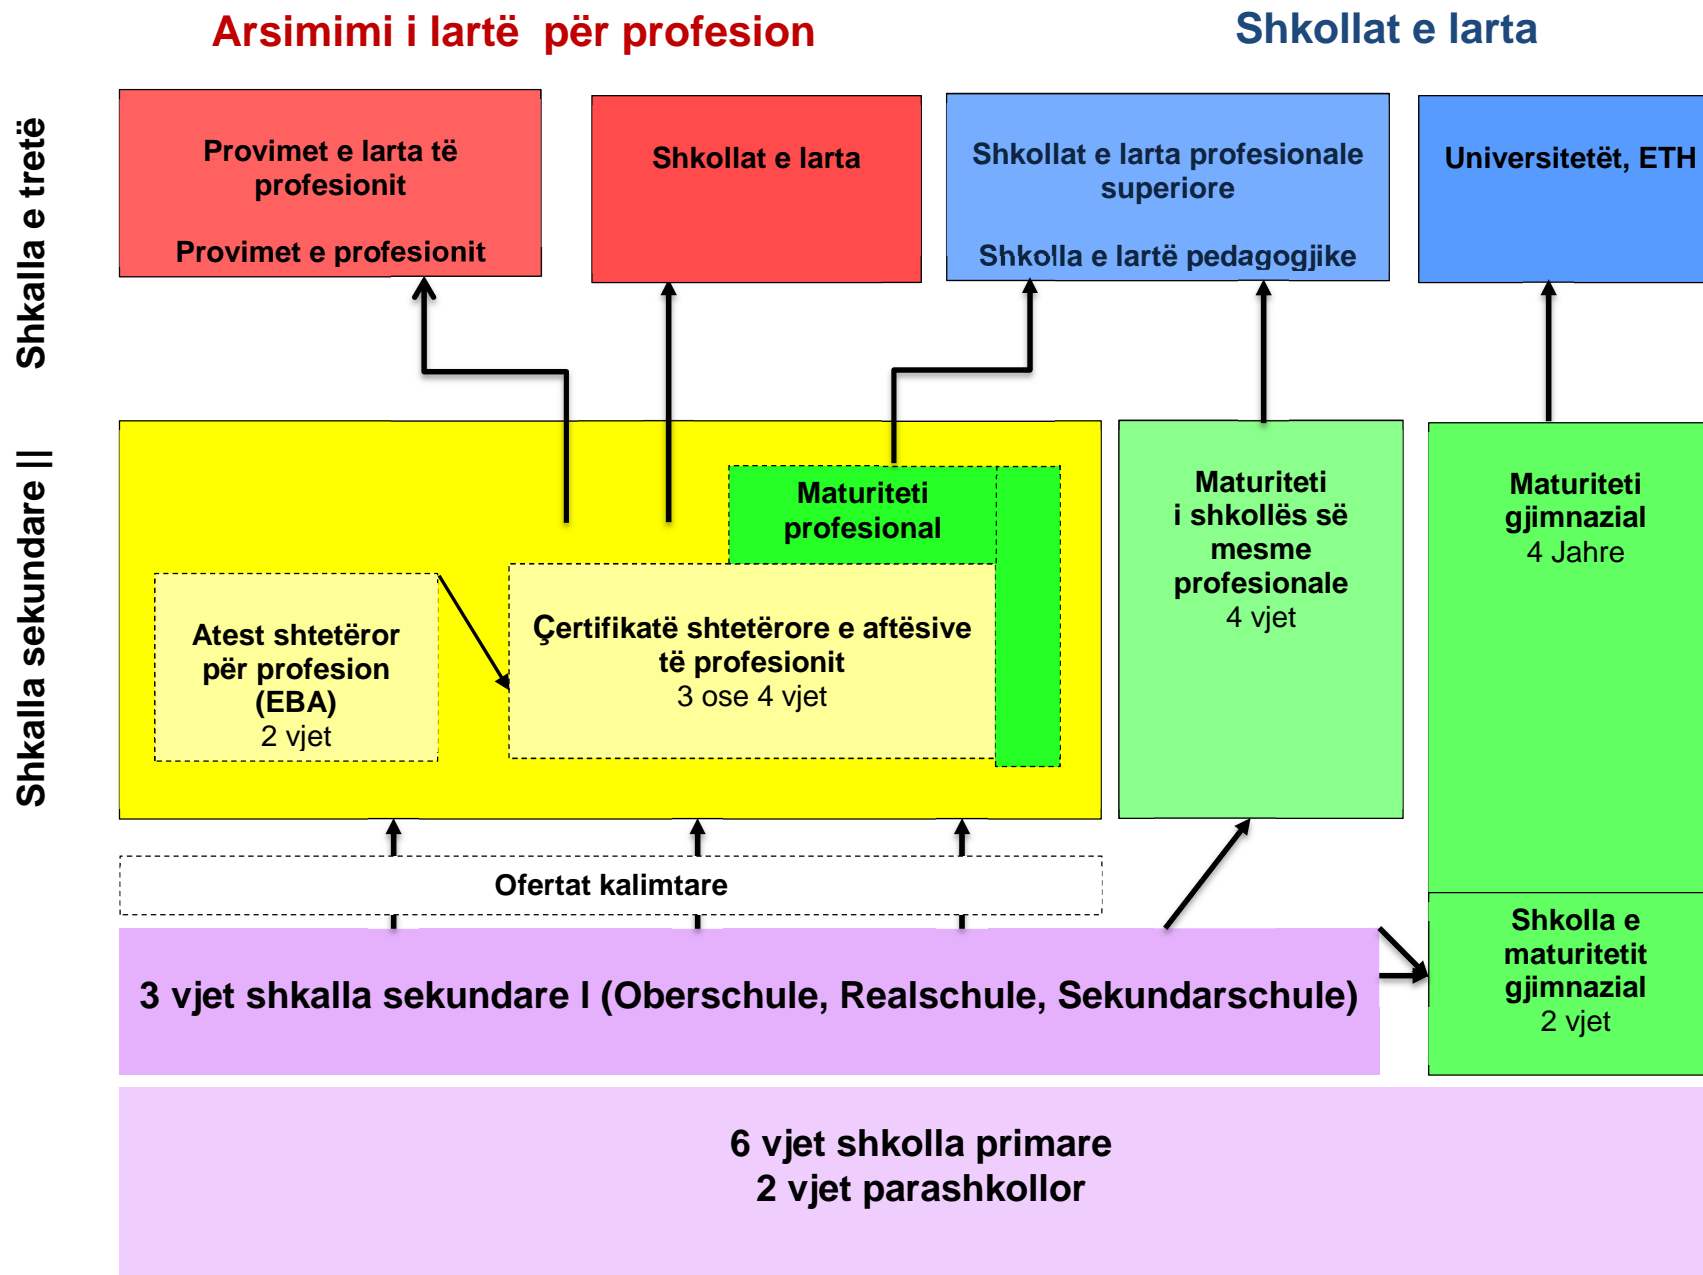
Arsimimi i lartë për profesion

Shkollat e larta

Shkalla e tretë

Provimet e larta të profesionit

Provimet e profesionit

Shkollat e larta

Shkollat e larta profesionale superiore

Shkolla e lartë pedagogjike

Universitetët, ETH

Shkalla sekundare II

Maturiteti profesional

Atest shtetëror për profesion (EBA)
2 vjet

Çertifikatë shtetërore e aftësive të profesionit
3 ose 4 vjet

Maturiteti i shkollës së mesme profesionale
4 vjet

Maturiteti gjimnazial
4 Jahre

Ofertat kalimtare

3 vjet shkalla sekundare I (Oberschule, Realschule, Sekundarschule)

Shkolla e maturitetit gjimnazial
2 vjet

6 vjet shkolla primare
2 vjet parashkollor